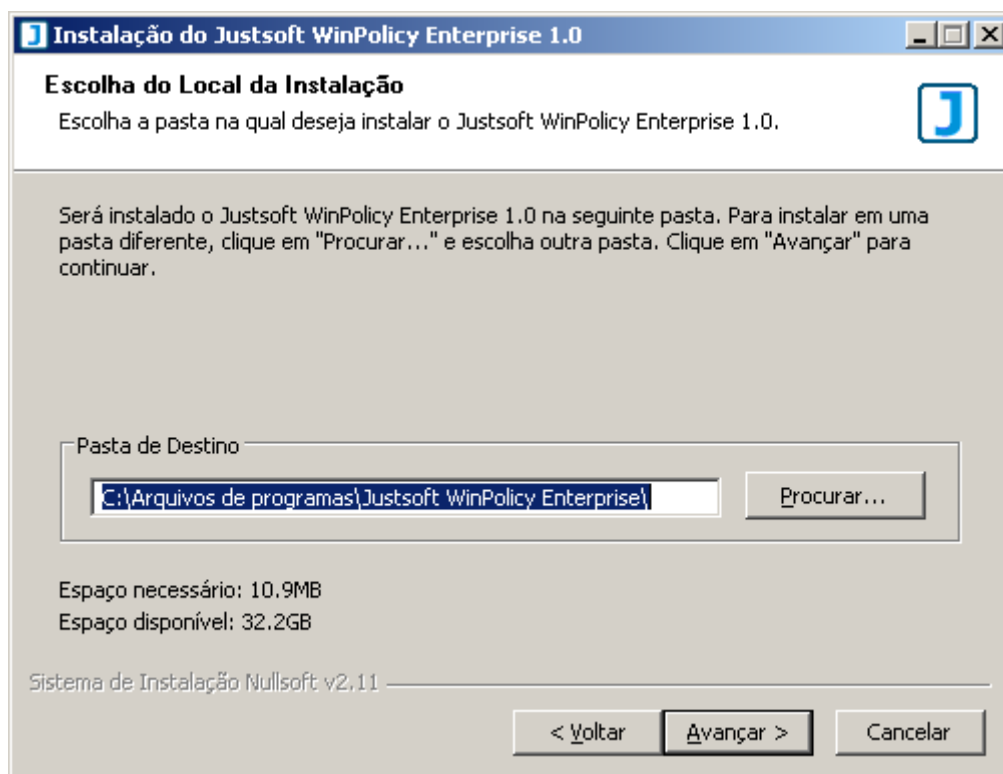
Instalação do Justsoft WinPolicy Enterprise 1.0

Escolha do Local da Instalação

Escolha a pasta na qual deseja instalar o Justsoft WinPolicy Enterprise 1.0.

Será instalado o Justsoft WinPolicy Enterprise 1.0 na seguinte pasta. Para instalar em uma pasta diferente, clique em "Procurar..." e escolha outra pasta. Clique em "Avançar" para continuar.

Pasta de Destino

C:\Arquivos de programas\Justsoft WinPolicy Enterprise\

Procurar...

Espaço necessário: 10.9MB

Espaço disponível: 32.2GB

Sistema de Instalação Nullsoft v2.11

< Voltar

Avançar >

Cancelar